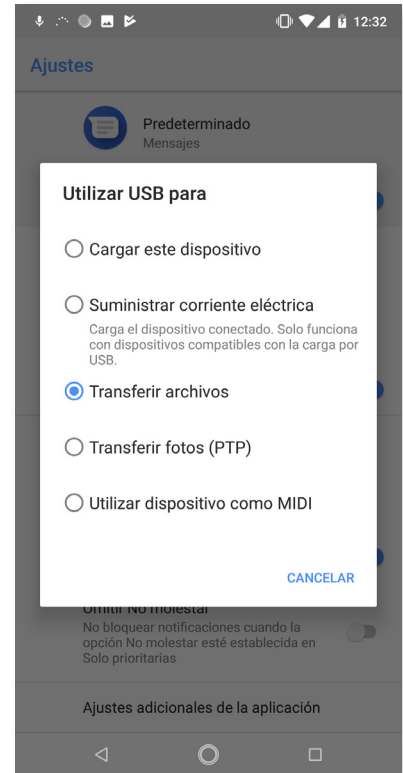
12:32

Ajustes

Predeterminado
Mensajes

Utilizar USB para

Cargar este dispositivo

Suministrar corriente eléctrica
Carga el dispositivo conectado. Solo funciona con dispositivos compatibles con la carga por USB.

Transferir archivos

Transferir fotos (PTP)

Utilizar dispositivo como MIDI

CANCELAR

Omitir No molestar
No bloquear notificaciones cuando la opción No molestar esté establecida en Solo prioritarias

Ajustes adicionales de la aplicación